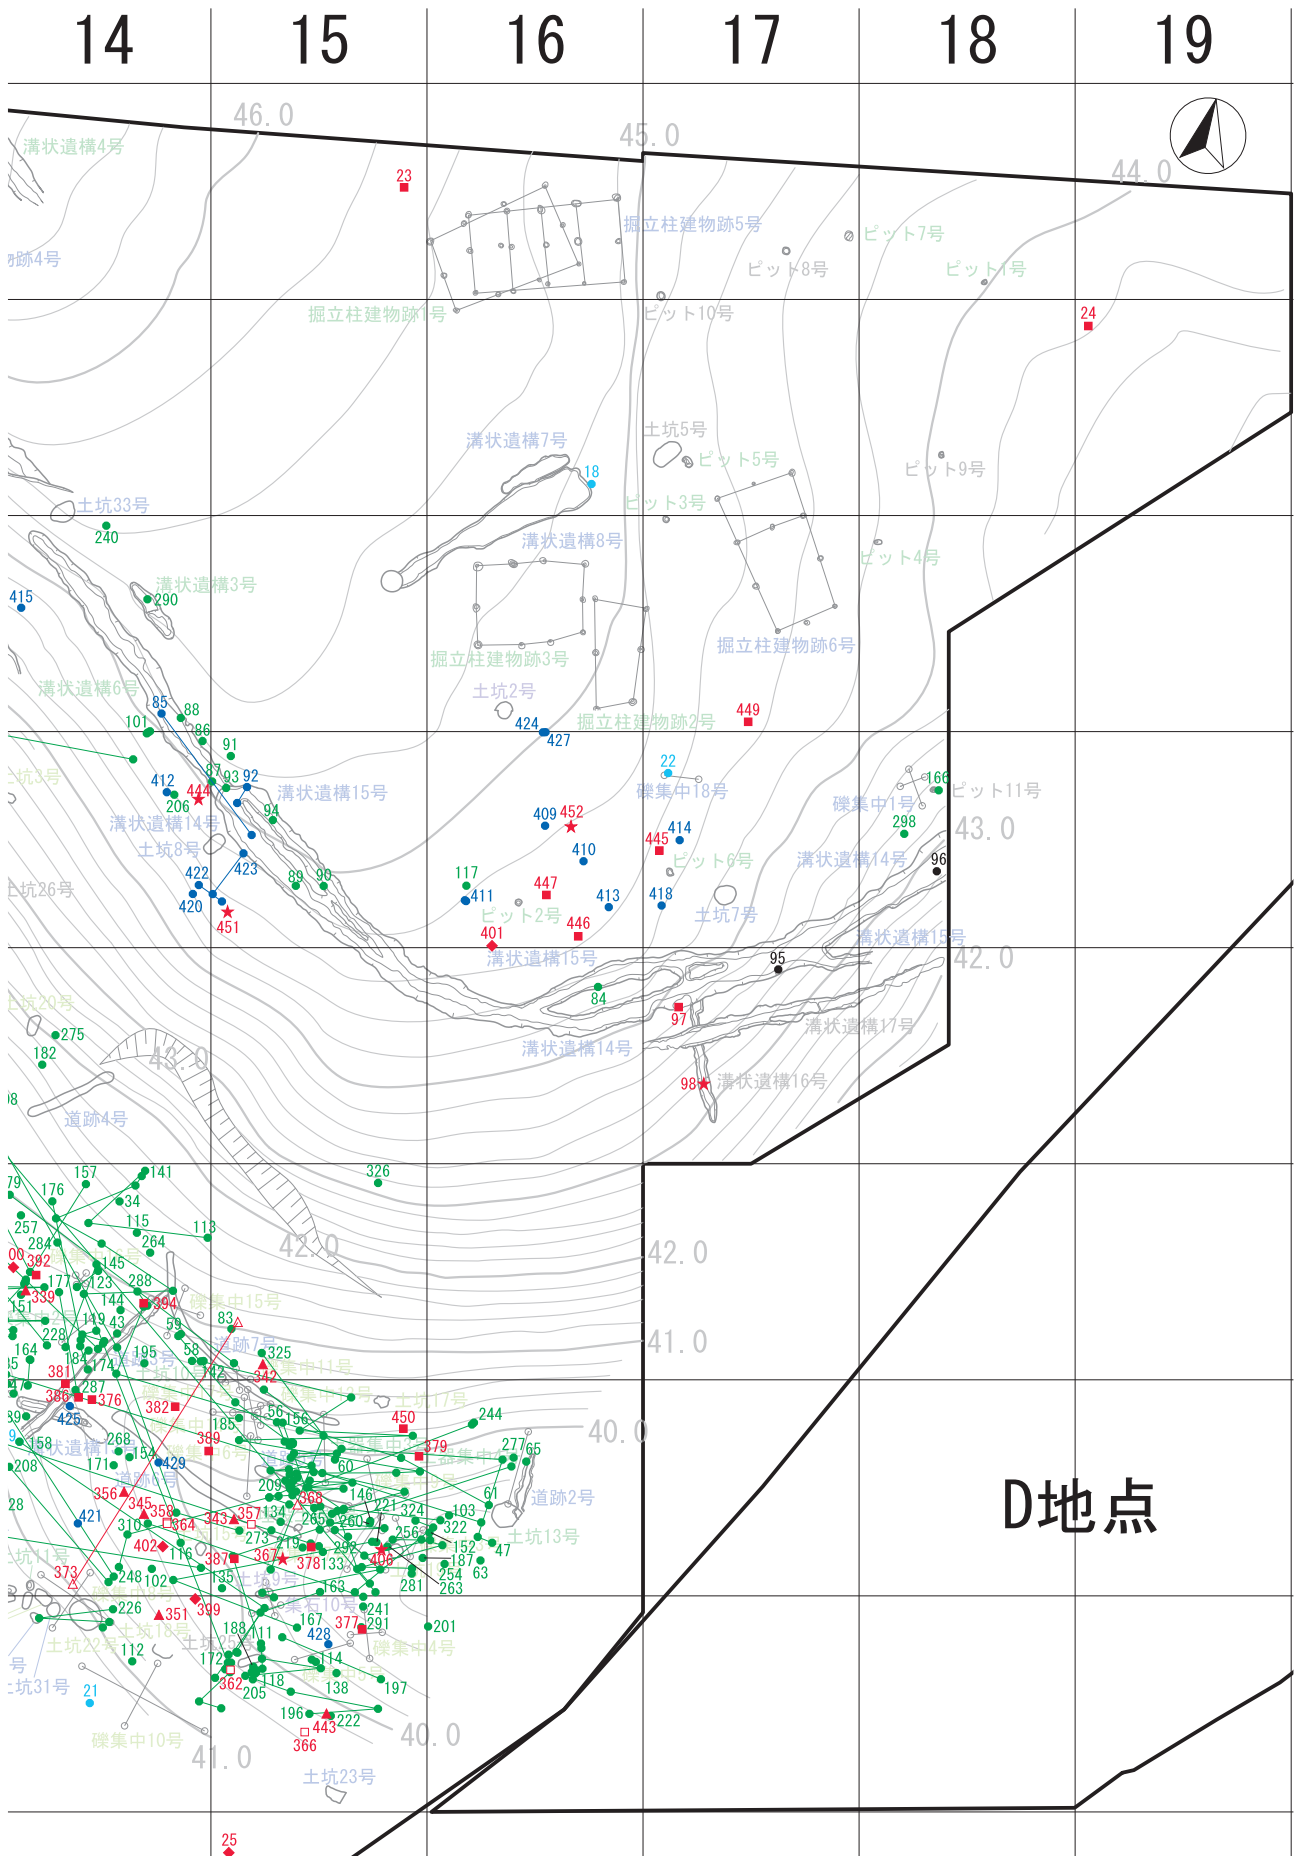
14 15 16 17 18 19

46.0
45.0
44.0
溝状遺構4号
跡4号
23
掘立柱建物跡5号
ピット7号
ピット8号
ピット1号
掘立柱建物跡1号
ピット10号
24
溝状遺構7号
土坑5号
18
ピット5号
ピット9号
土坑33号
ピット3号
240
溝状遺構8号
ピット4号
415
溝状遺構3号
290
掘立柱建物跡3号
掘立柱建物跡6号
溝状遺構6号
土坑2号
85
88
101
86
424
427
掘立柱建物跡2号
449
91
22
166
ピット11号
87
93
92
412
444
206
溝状遺構15号
礫集中18号
礫集中1号
94
409
452
414
298
43.0
溝状遺構14号
土坑8号
445
410
ピット6号
溝状遺構14号
96
423
422
117
447
89
90
411
413
418
420
451
ピット2号
446
土坑7号
401
溝状遺構15号
溝状遺構15号
42.0
95
84
97
溝状遺構17号
275
182
43.0
溝状遺構14号
98
溝状遺構16号
道跡4号
326
157
141
176
34
115
113
257
264
42.0
42.0
284
392
145
177
123
288
339
394
礫集中15号
151
144
83
149
43
59
228
道跡7号
325
164
195
58
381
184
174
342
礫集中11号
287
386
376
382
土坑17号
425
185
56
156
450
244
40.0
158
268
389
379
277
65
溝状遺構1号
154
208
171
429
60
道跡6号
209
146
道跡2号
61
356
368
345
358
357
134
221
324
103
421
310
364
343
265
260
322
土坑13号
273
219
256
47
402
116
387
367
378
133
292
152
406
187
373
63
102
135
254
248
163
281
263
226
351
399
241
167
377
291
201
土坑18号
土坑22号
188
111
428
112
礫集中4号
172
114
21
362
205
118
138
197
号
土坑31号
礫集中10号
196
443
222
41.0
40.0
366
土坑23号
25
41.0
D地点